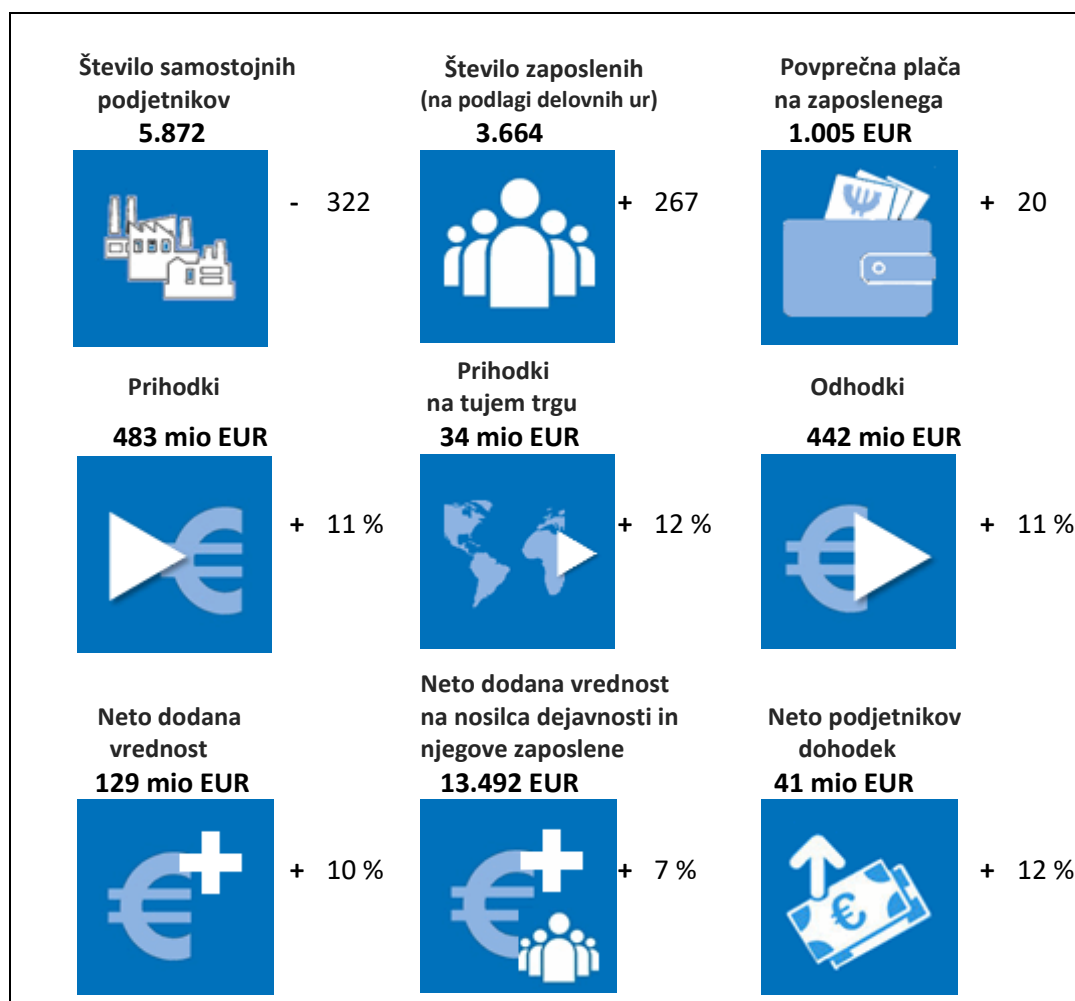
Število samostojnih podjetnikov
5.872

- 322

Število zaposlenih
(na podlagi delovnih ur)
3.664

+ 267

Povprečna plača na zaposlenega
1.005 EUR

+ 20

Prihodki
483 mio EUR

+ 11 %

Prihodki na tujem trgu
34 mio EUR

+ 12 %

Odhodki
442 mio EUR

+ 11 %

Neto dodana vrednost
129 mio EUR

+ 10 %

Neto dodana vrednost na nosilca dejavnosti in njegove zaposlene
13.492 EUR

+ 7 %

Neto podjetnikov dohodek
41 mio EUR

+ 12 %